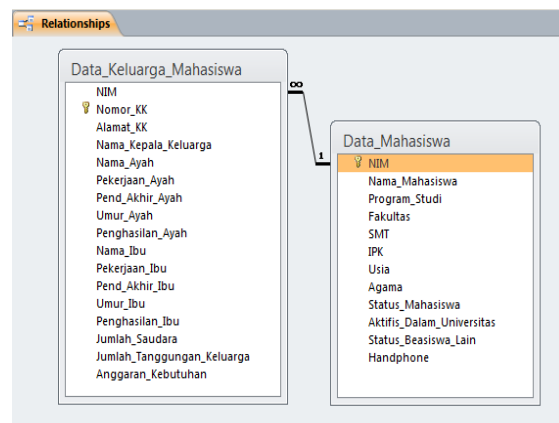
Relationships

Data_Keluarga_Mahasiswa
NIM
Nomor_KK
Alamat_KK
Nama_Kepala_Keluarga
Nama_Ayah
Pekerjaan_Ayah
Pend_Akhir_Ayah
Umur_Ayah
Penghasilan_Ayah
Nama_Ibu
Pekerjaan_Ibu
Pend_Akhir_Ibu
Umur_Ibu
Penghasilan_Ibu
Jumlah_Saudara
Jumlah_Tanggungan_Keluarga
Anggaran_Kebutuhan

∞

1

Data_Mahasiswa
NIM
Nama_Mahasiswa
Program_Studi
Fakultas
SMT
IPK
Usia
Agama
Status_Mahasiswa
Aktifis_Dalam_Universitas
Status_Beasiswa_Lain
Handphone